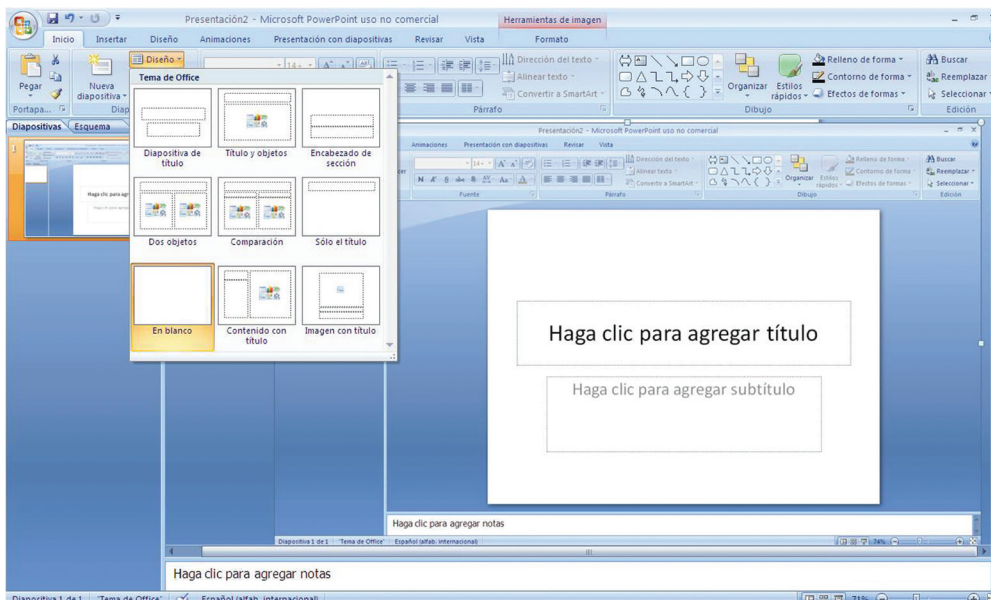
Presentación2 - Microsoft PowerPoint uso no comercial

Herramientas de imagen

Inicio Insertar Diseño Animaciones Presentación con diapositivas Revisar Vista Formato

Pegar Nueva diapositiva Diseño Portapa... Diap

Tema de Office

Diapositiva de título

Título y objetos

Encabezado de sección

Dos objetos

Comparación

Sólo el título

En blanco

Contenido con título

Imagen con título

Dirección del texto Alinear texto Convertir a SmartArt Párrafo

Organizar Estilos rápidos Dibujo

Relleno de forma Contorno de forma Efectos de formas

Buscar Reemplazar Seleccionar Edición

Diapositivas Esquema

Presentación2 - Microsoft PowerPoint uso no comercial

Animaciones Presentación con diapositivas Revisar Vista

Dirección del texto Alinear texto Convertir a SmartArt Fuente Párrafo Organizar Estilos rápidos Dibujo Relleno de forma Contorno de forma Efectos de formas Buscar Reemplazar Seleccionar Edición

Haga clic para agregar título

Haga clic para agregar subtítulo

Haga clic para agregar notas

Diapositiva 1 de 1 "Tema de Office" Español (alfab. internacional) 74%

Haga clic para agregar notas

Diapositiva 1 de 1 "Tema de Office" Español (alfab. internacional) 71%